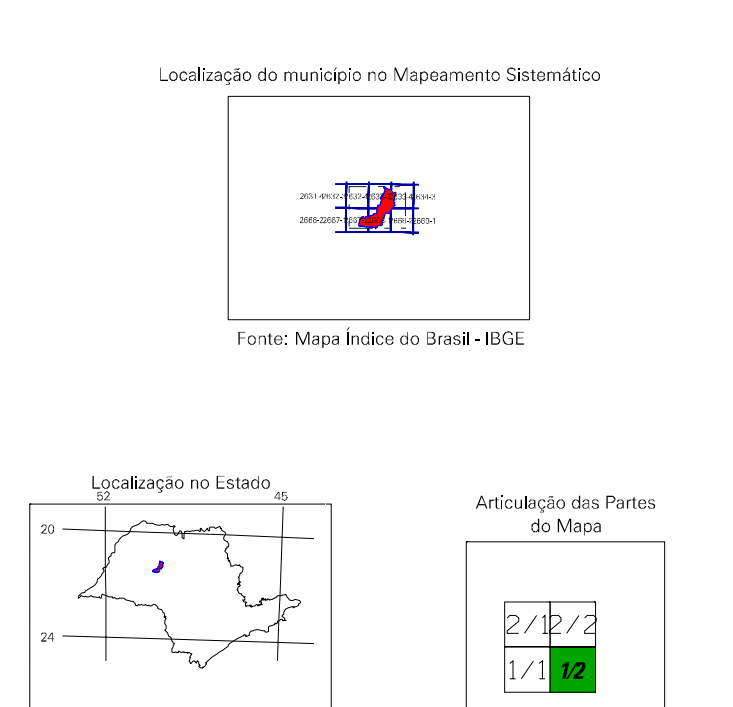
Localização do município no Mapeamento Sistemático

2631-4 2632-3 2637-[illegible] 2634-3
2666-2 2667-1 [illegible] 2669-1

Fonte: Mapa Índice do Brasil - IBGE

Localização no Estado

52
45
20
24

Articulação das Partes do Mapa

| 2/1 | 2/2 |
|---|---|
| 1/1 | 1/2 |